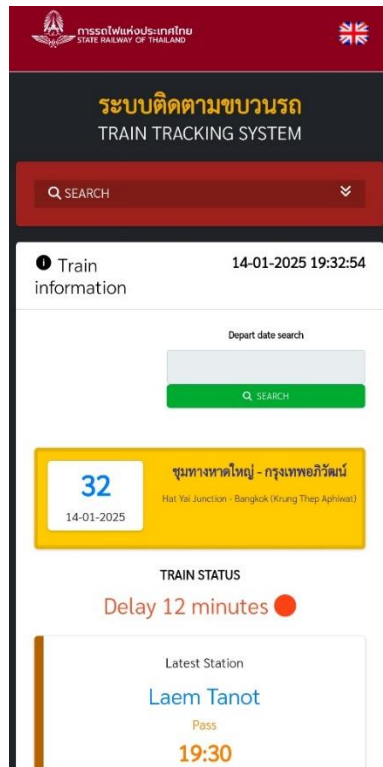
การรถไฟแห่งประเทศไทย
STATE RAILWAY OF THAILAND

ระบบติดตามขบวนรถ
TRAIN TRACKING SYSTEM

SEARCH

Train information

14-01-2025 19:32:54

Depart date search

SEARCH

32
14-01-2025

ชุมทางหาดใหญ่ - กรุงเทพอภิวัฒน์
Hat Yai Junction - Bangkok (Krung Thep Aphiwat)

TRAIN STATUS

Delay 12 minutes

Latest Station

Laem Tanot

Pass

19:30